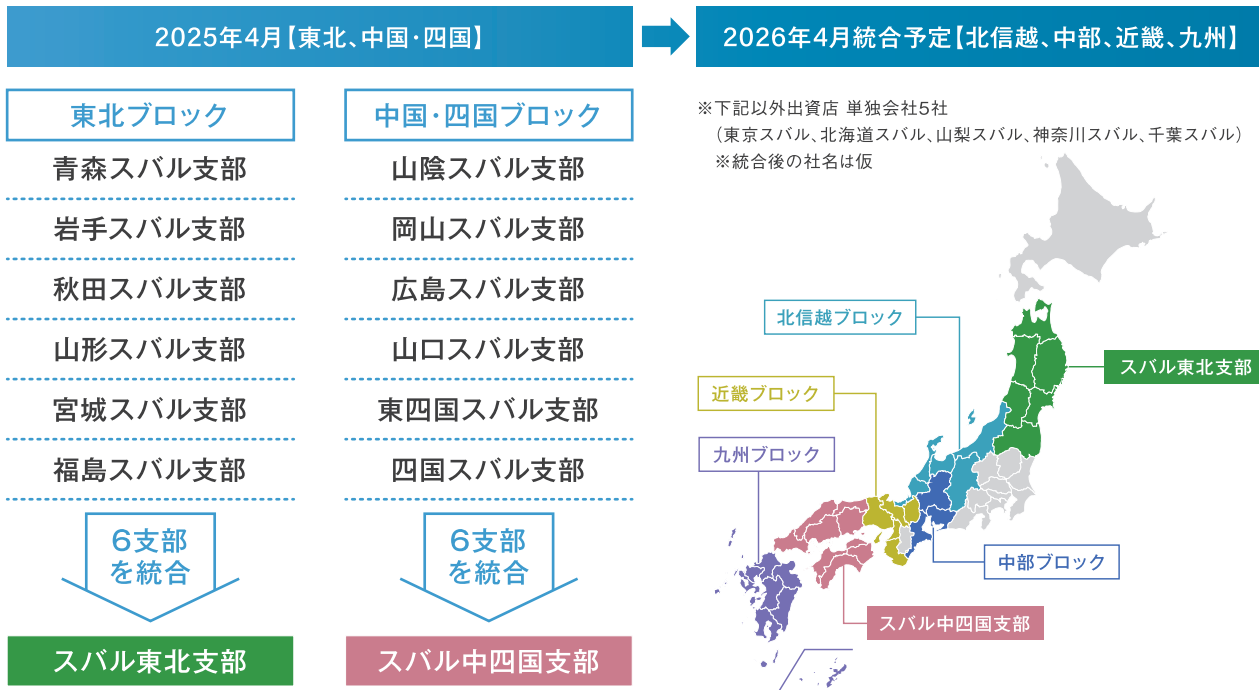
2025年4月【東北、中国・四国】

2026年4月統合予定【北信越、中部、近畿、九州】

東北ブロック

青森スバル支部

岩手スバル支部

秋田スバル支部

山形スバル支部

宮城スバル支部

福島スバル支部

6支部を統合

スバル東北支部

中国・四国ブロック

山陰スバル支部

岡山スバル支部

広島スバル支部

山口スバル支部

東四国スバル支部

四国スバル支部

6支部を統合

スバル中四国支部

※下記以外出資店 単独会社5社
（東京スバル、北海道スバル、山梨スバル、神奈川スバル、千葉スバル）
※統合後の社名は仮

北信越ブロック

スバル東北支部

近畿ブロック

九州ブロック

中部ブロック

スバル中四国支部